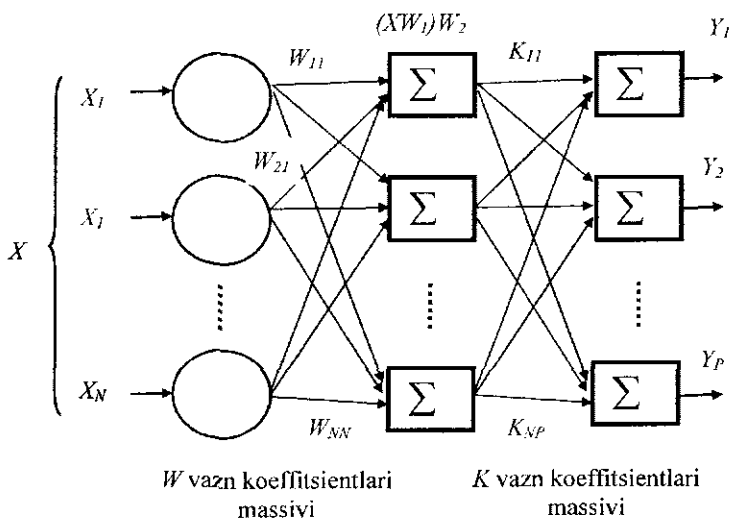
$(XW_1)W_2$

$Y_1$

$X_1$

$W_{11}$

$\Sigma$

$K_{11}$

$\Sigma$

$W_{21}$

$Y_2$

$X$

$X_1$

$\Sigma$

$\Sigma$

$Y_P$

$X_N$

$\Sigma$

$\Sigma$

$W_{NN}$

$K_{NP}$

$W$ vazn koeffitsientlari massivi

$K$ vazn koeffitsientlari massivi